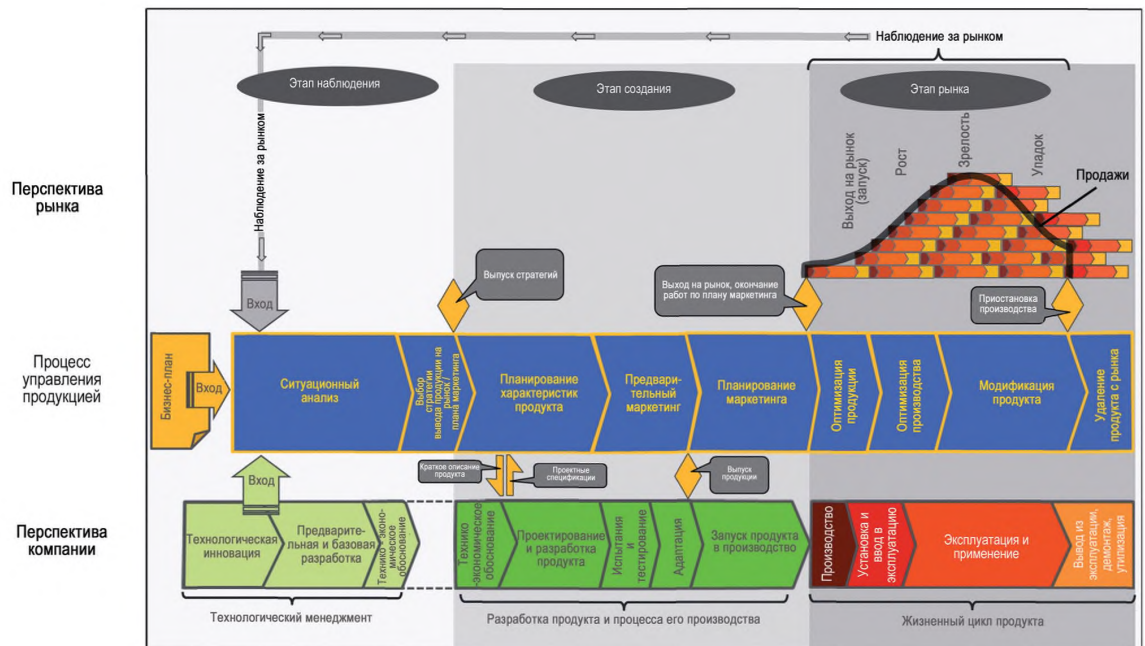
Наблюдение за рынком

Этап наблюдения

Этап создания

Этап рынка

Наблюдение за рынком

Перспектива рынка

Выход на рынок (запуск)

Рост

Зрелость

Упадок

Продажи

Выпуск стратегий

Выход на рынок, окончание работ по плану маркетинга

Приостановка производства

Вход

Процесс управления продукцией

Бизнес-план

Вход

Ситуационный анализ

Выбор стратегии вывода продукции на рынок и плана маркетинга

Планирование характеристик продукта

Предварительный маркетинг

Планирование маркетинга

Оптимизация продукции

Оптимизация производства

Модификация продукта

Удаление продукта с рынка

Краткое описание продукта

Проектные спецификации

Выпуск продукции

Вход

Перспектива компании

Технологическая инновация

Предварительная и базовая разработка

Технико-экономическое обоснование

Технико-экономическое обоснование

Проектирование и разработка продукта

Испытания и тестирование

Адаптация

Запуск продукта в производство

Производство

Установка и ввод в эксплуатацию

Эксплуатация и применение

Вывод из эксплуатации, демонтаж, утилизация

Технологический менеджмент

Разработка продукта и процесса его производства

Жизненный цикл продукта